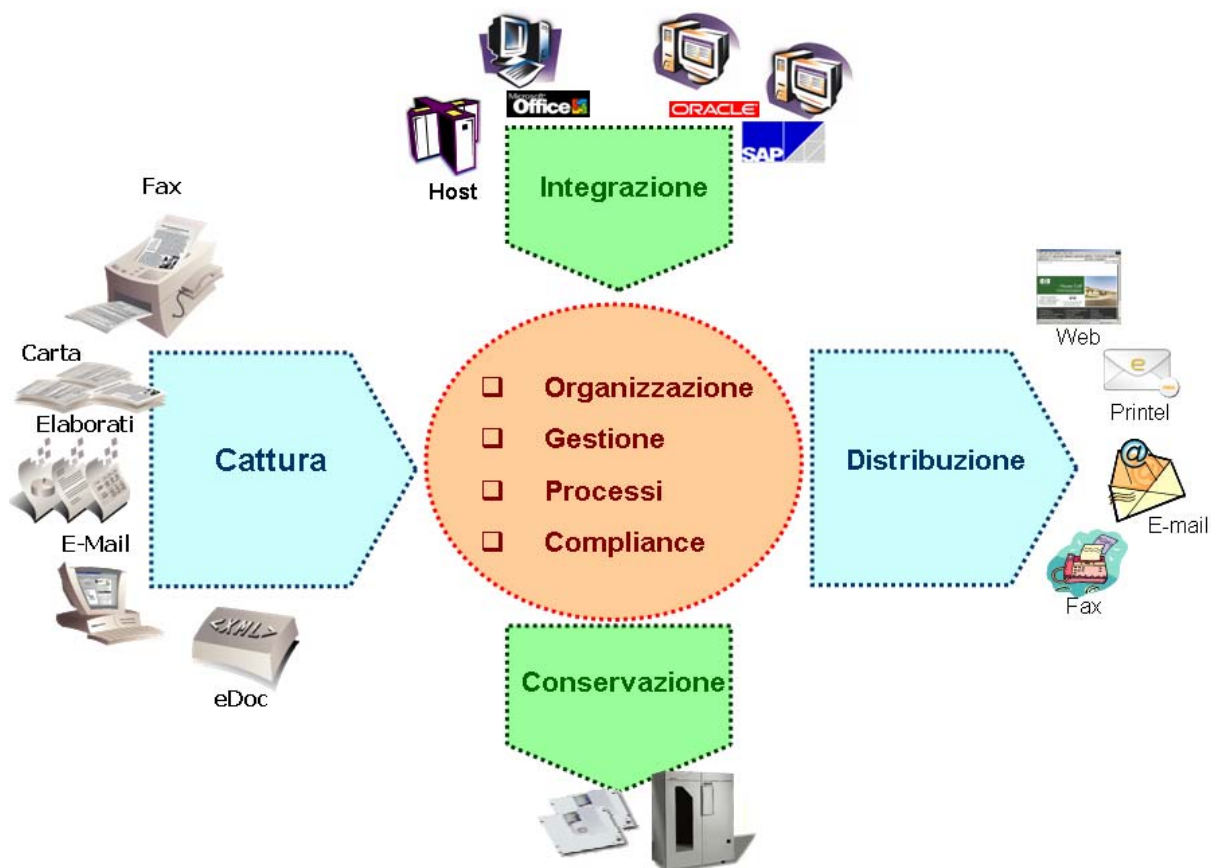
Microsoft Office

ORACLE

SAP

Host

Integrazione

Fax

Carta

Elaborati

E-Mail

<XML>

eDoc

Cattura

❑ Organizzazione

❑ Gestione

❑ Processi

❑ Compliance

Distribuzione

Web

Printel

E-mail

Fax

Conservazione